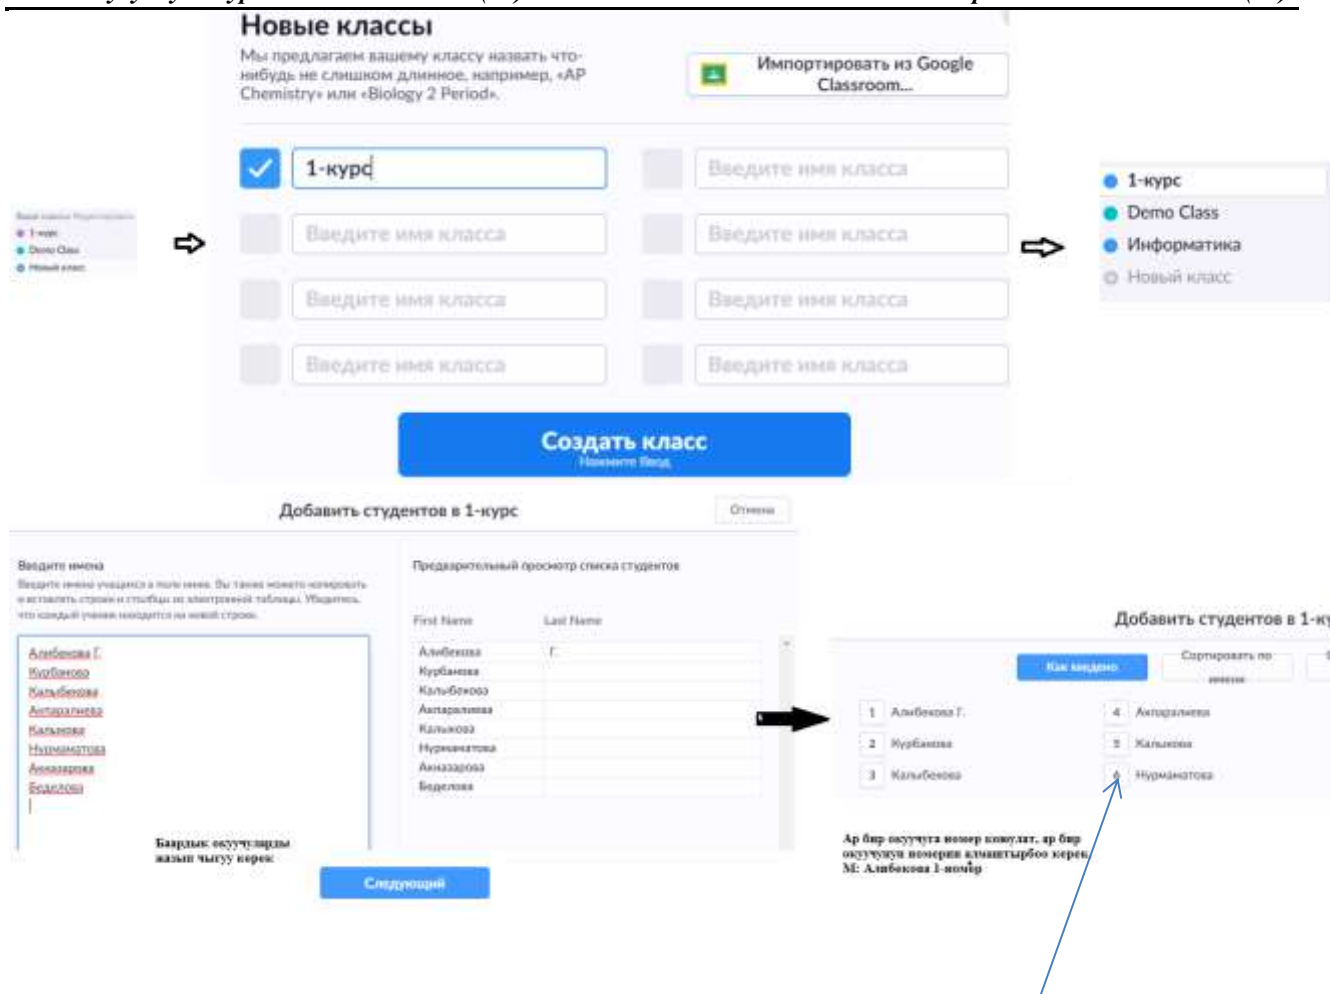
Новые классы

Мы предлагаем вашему классу назвать что-нибудь не слишком длинное, например, «AP Chemistry» или «Biology 2 Period».

Импортировать из Google Classroom...

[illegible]
1-курс
Demo Class
Новый класс

1-курс | Введите имя класса
Введите имя класса | Введите имя класса
Введите имя класса | Введите имя класса
Введите имя класса | Введите имя класса

Создать класс
Нажмите Ввод

1-курс
Demo Class
Информатика
Новый класс

Добавить студентов в 1-курс
Отмена

Введите имена
Введите имена учащихся в поле ниже. Вы также можете копировать и вставлять строки и столбцы из электронной таблицы. Убедитесь, что каждый ученик находится на новой строке.

Алибекова Г.
Курбанова
Калыбекова
Актаралиева
Калыкова
Нурманатова
Акназарова
Беделова

Бардык окуучуларды жазып чыгуу керек

Следующий

Предварительный просмотр списка студентов

| First Name | Last Name |
|---|---|
| Алибекова | Г. |
| Курбанова | |
| Калыбекова | |
| Актаралиева | |
| Калыкова | |
| Нурманатова | |
| Акназарова | |
| Беделова | |

Добавить студентов в 1-ку

Как введено
Сортировать по имени

1 Алибекова Г.
2 Курбанова
3 Калыбекова
4 Актаралиева
5 Калыкова
6 Нурманатова

Ар бир окуучуга номер коюлат, ар бир окуучунун номерин эстеп алуу керек
М: Алибекова 1-номер